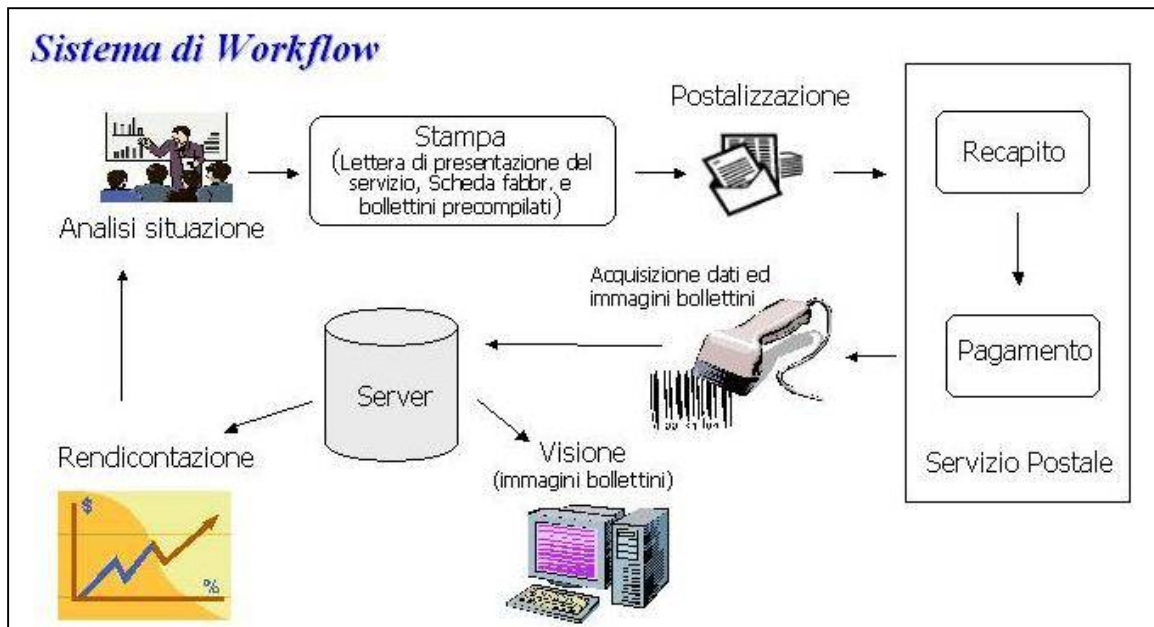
Sistema di Workflow

Analisi situazione

Stampa
(Lettera di presentazione del servizio, Scheda fabbr. e bollettini precompilati)

Postalizzazione

Recapito

Pagamento

Servizio Postale

Acquisizione dati ed immagini bollettini

Server

Rendicontazione

$

%

Visione
(immagini bollettini)